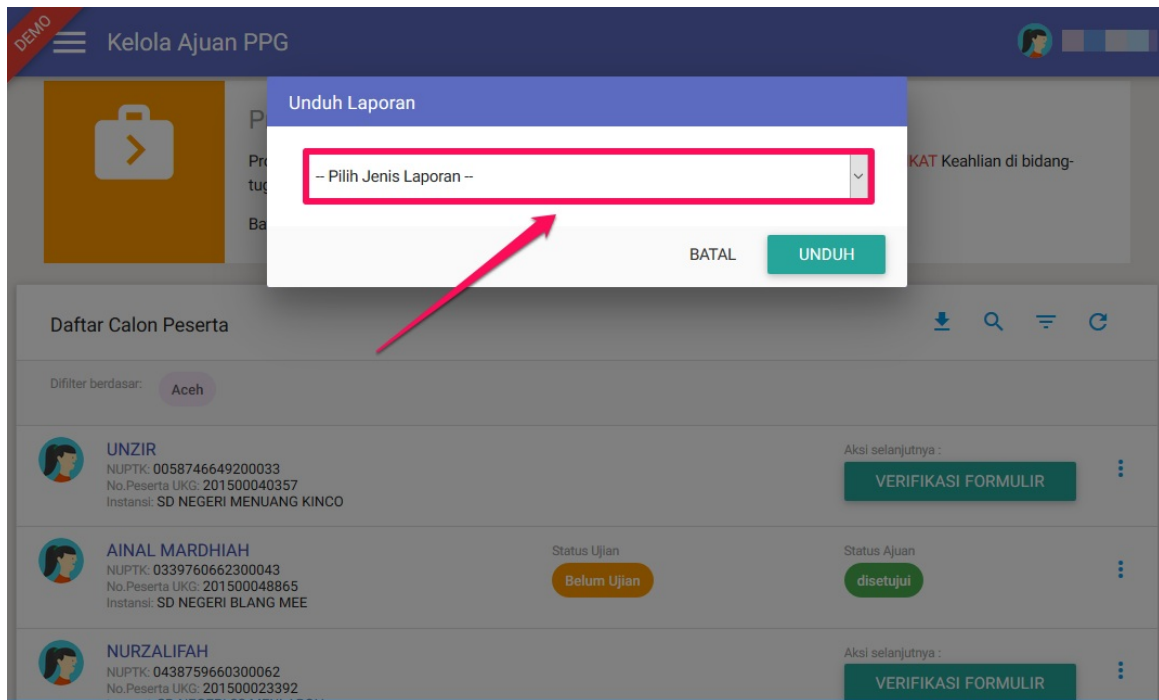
DEMO

Kelola Ajuan PPG

P

Pro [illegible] KAT Keahlian di bidang-

tu

Ba

Unduh Laporan

-- Pilih Jenis Laporan --

BATAL

UNDUH

Daftar Calon Peserta

Difilter berdasar: Aceh

UNZIR
NUPTK: 0058746649200033
No.Peserta UKG: 201500040357
Instansi: SD NEGERI MENUANG KINCO

Aksi selanjutnya :
VERIFIKASI FORMULIR

AINAL MARDHIAH
NUPTK: 0339760662300043
No.Peserta UKG: 201500048865
Instansi: SD NEGERI BLANG MEE

Status Ujian
Belum Ujian

Status Ajuan
disetujui

NURZALIFAH
NUPTK: 0438759660300062
No.Peserta UKG: 201500023392

Aksi selanjutnya :
VERIFIKASI FORMULIR